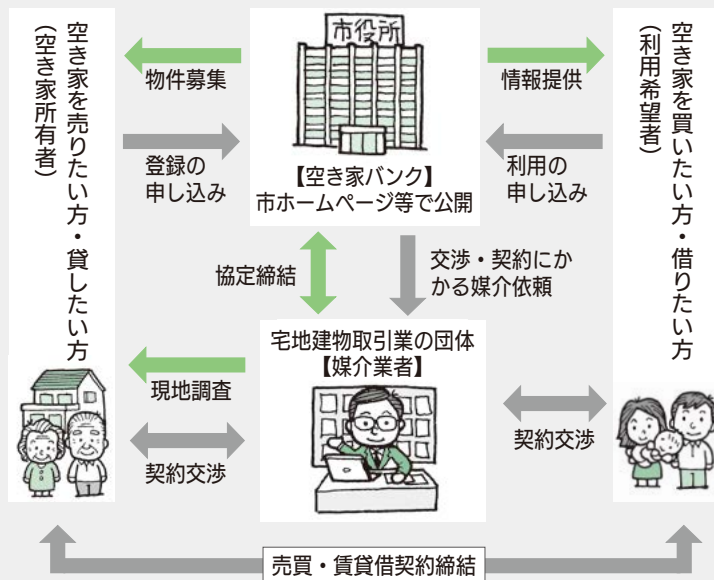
空き家を売りたい方・貸したい方
（空き家所有者）

物件募集

登録の申し込み

市役所

【空き家バンク】
市ホームページ等で公開

情報提供

利用の申し込み

空き家を買いたい方・借りたい方
（利用希望者）

協定締結

交渉・契約にかかる媒介依頼

宅地建物取引業の団体
【媒介業者】

現地調査

契約交渉

契約交渉

売買・賃貸借契約締結